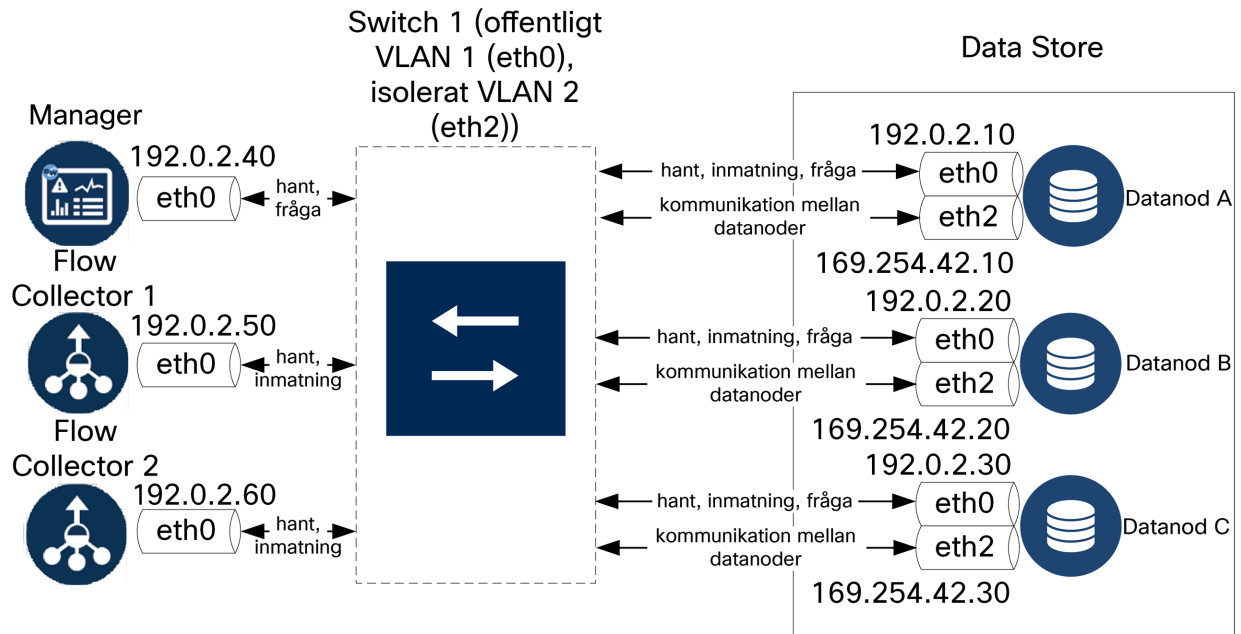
Switch 1 (offentligt VLAN 1 (eth0), isolerat VLAN 2 (eth2))

Data Store

Manager
192.0.2.40
eth0
hant, fråga

Flow Collector 1
192.0.2.50
eth0
hant, inmatning

Flow Collector 2
192.0.2.60
eth0
hant, inmatning

192.0.2.10
hant, inmatning, fråga
eth0
kommunikation mellan datanoder
eth2
Datanod A
169.254.42.10

192.0.2.20
hant, inmatning, fråga
eth0
kommunikation mellan datanoder
eth2
Datanod B
169.254.42.20

192.0.2.30
hant, inmatning, fråga
eth0
kommunikation mellan datanoder
eth2
Datanod C
169.254.42.30